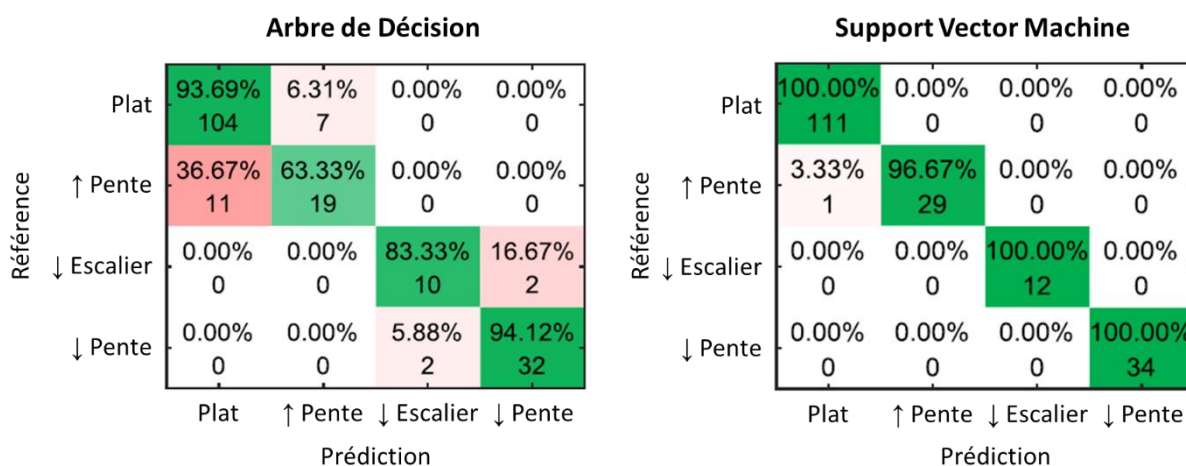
**Arbre de Décision**

Référence

| | Plat | ↑ Pente | ↓ Escalier | ↓ Pente |
|---|---|---|---|---|
| Plat | 93.69% 104 | 6.31% 7 | 0.00% 0 | 0.00% 0 |
| ↑ Pente | 36.67% 11 | 63.33% 19 | 0.00% 0 | 0.00% 0 |
| ↓ Escalier | 0.00% 0 | 0.00% 0 | 83.33% 10 | 16.67% 2 |
| ↓ Pente | 0.00% 0 | 0.00% 0 | 5.88% 2 | 94.12% 32 |

Prédiction

**Support Vector Machine**

Référence

| | Plat | ↑ Pente | ↓ Escalier | ↓ Pente |
|---|---|---|---|---|
| Plat | 100.00% 111 | 0.00% 0 | 0.00% 0 | 0.00% 0 |
| ↑ Pente | 3.33% 1 | 96.67% 29 | 0.00% 0 | 0.00% 0 |
| ↓ Escalier | 0.00% 0 | 0.00% 0 | 100.00% 12 | 0.00% 0 |
| ↓ Pente | 0.00% 0 | 0.00% 0 | 0.00% 0 | 100.00% 34 |

Prédiction